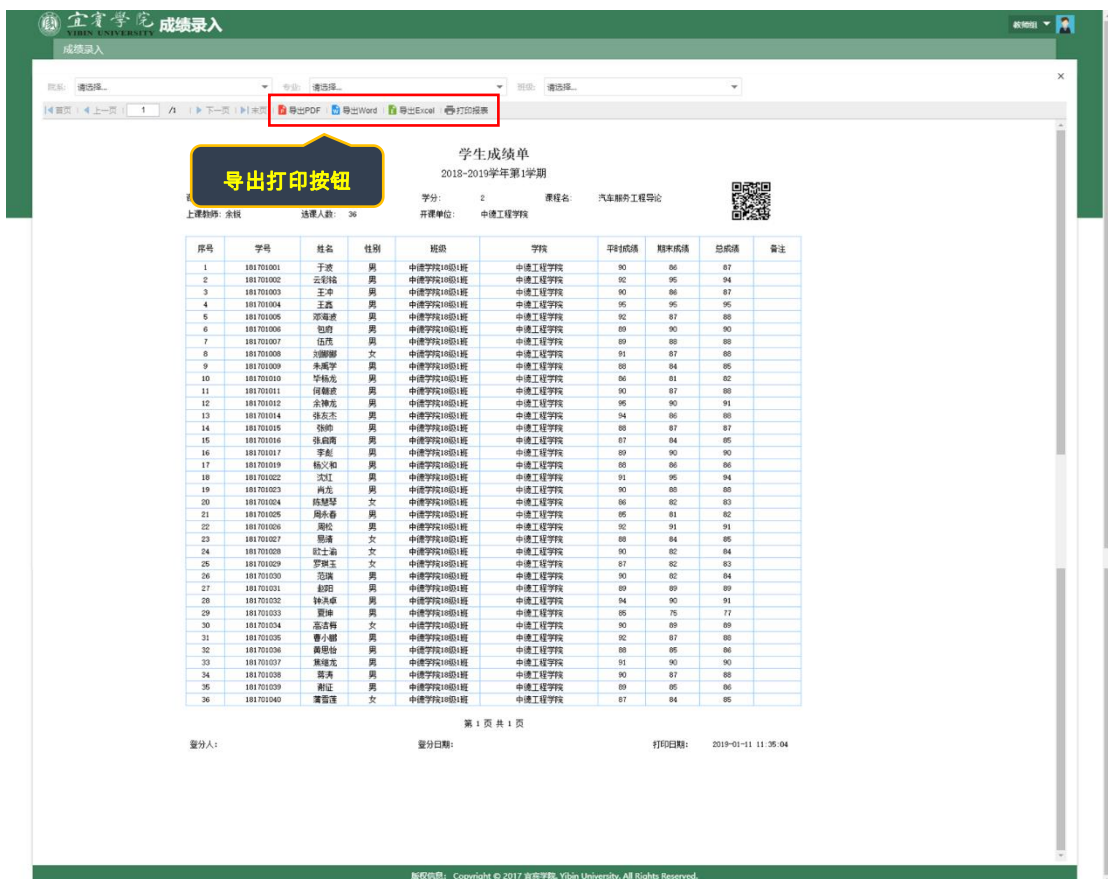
宜宾学院 YIBIN UNIVERSITY 成绩录入

教師組

成绩录入

院系: 请选择... 专业: 请选择... 班级: 请选择...

首页 上一页 1 /1 下一页 末页 导出PDF 导出Word 导出Excel 打印报表

导出打印按钮

学生成绩单

2018-2019学年第1学期

学分: 2 课程名: 汽车服务工程导论

上课教师: 余锐 选课人数: 36 开课单位: 中德工程学院

| 序号 | 学号 | 姓名 | 性别 | 班级 | 学院 | 平时成绩 | 期末成绩 | 总成绩 | 备注 |
|---|---|---|---|---|---|---|---|---|---|
| 1 | 181701001 | 于波 | 男 | 中德学院18级1班 | 中德工程学院 | 90 | 86 | 87 | |
| 2 | 181701002 | 云钊铭 | 男 | 中德学院18级1班 | 中德工程学院 | 92 | 95 | 94 | |
| 3 | 181701003 | 王冲 | 男 | 中德学院18级1班 | 中德工程学院 | 90 | 86 | 87 | |
| 4 | 181701004 | 王鑫 | 男 | 中德学院18级1班 | 中德工程学院 | 95 | 95 | 95 | |
| 5 | 181701005 | 邓海波 | 男 | 中德学院18级1班 | 中德工程学院 | 92 | 87 | 88 | |
| 6 | 181701006 | 包蔚 | 男 | 中德学院18级1班 | 中德工程学院 | 89 | 90 | 90 | |
| 7 | 181701007 | 伍茂 | 男 | 中德学院18级1班 | 中德工程学院 | 89 | 88 | 88 | |
| 8 | 181701008 | 刘娜娜 | 女 | 中德学院18级1班 | 中德工程学院 | 91 | 87 | 88 | |
| 9 | 181701009 | 朱禹学 | 男 | 中德学院18级1班 | 中德工程学院 | 88 | 84 | 85 | |
| 10 | 181701010 | 毕杨龙 | 男 | 中德学院18级1班 | 中德工程学院 | 86 | 81 | 82 | |
| 11 | 181701011 | 何朝波 | 男 | 中德学院18级1班 | 中德工程学院 | 90 | 87 | 88 | |
| 12 | 181701012 | 余箫龙 | 男 | 中德学院18级1班 | 中德工程学院 | 95 | 90 | 91 | |
| 13 | 181701014 | 张友杰 | 男 | 中德学院18级1班 | 中德工程学院 | 94 | 86 | 88 | |
| 14 | 181701015 | 张帅 | 男 | 中德学院18级1班 | 中德工程学院 | 88 | 87 | 87 | |
| 15 | 181701016 | 张启周 | 男 | 中德学院18级1班 | 中德工程学院 | 87 | 84 | 85 | |
| 16 | 181701017 | 李彪 | 男 | 中德学院18级1班 | 中德工程学院 | 89 | 90 | 90 | |
| 17 | 181701019 | 杨义和 | 男 | 中德学院18级1班 | 中德工程学院 | 88 | 86 | 86 | |
| 18 | 181701022 | 沈虹 | 男 | 中德学院18级1班 | 中德工程学院 | 91 | 95 | 94 | |
| 19 | 181701023 | 肖龙 | 男 | 中德学院18级1班 | 中德工程学院 | 90 | 88 | 88 | |
| 20 | 181701024 | 陈慧琴 | 女 | 中德学院18级1班 | 中德工程学院 | 86 | 82 | 83 | |
| 21 | 181701025 | 周永春 | 男 | 中德学院18级1班 | 中德工程学院 | 85 | 81 | 82 | |
| 22 | 181701026 | 周松 | 男 | 中德学院18级1班 | 中德工程学院 | 92 | 91 | 91 | |
| 23 | 181701027 | 易清 | 女 | 中德学院18级1班 | 中德工程学院 | 88 | 84 | 85 | |
| 24 | 181701028 | 欧士涵 | 女 | 中德学院18级1班 | 中德工程学院 | 90 | 82 | 84 | |
| 25 | 181701029 | 罗琪玉 | 女 | 中德学院18级1班 | 中德工程学院 | 87 | 82 | 83 | |
| 26 | 181701030 | 范瑞 | 男 | 中德学院18级1班 | 中德工程学院 | 90 | 82 | 84 | |
| 27 | 181701031 | 赵阳 | 男 | 中德学院18级1班 | 中德工程学院 | 89 | 89 | 89 | |
| 28 | 181701032 | 钟汛卓 | 男 | 中德学院18级1班 | 中德工程学院 | 94 | 90 | 91 | |
| 29 | 181701033 | 夏坤 | 男 | 中德学院18级1班 | 中德工程学院 | 85 | 75 | 77 | |
| 30 | 181701034 | 高洁媛 | 女 | 中德学院18级1班 | 中德工程学院 | 90 | 89 | 89 | |
| 31 | 181701035 | 曹小郦 | 男 | 中德学院18级1班 | 中德工程学院 | 92 | 87 | 88 | |
| 32 | 181701036 | 黄思怡 | 男 | 中德学院18级1班 | 中德工程学院 | 88 | 85 | 86 | |
| 33 | 181701037 | 焦雄龙 | 男 | 中德学院18级1班 | 中德工程学院 | 91 | 90 | 90 | |
| 34 | 181701038 | 蒋涛 | 男 | 中德学院18级1班 | 中德工程学院 | 90 | 87 | 88 | |
| 35 | 181701039 | 谢征 | 男 | 中德学院18级1班 | 中德工程学院 | 89 | 85 | 86 | |
| 36 | 181701040 | 蒲雪莲 | 女 | 中德学院18级1班 | 中德工程学院 | 87 | 84 | 85 | |

第 1 页 共 1 页

登分人: 登分日期: 打印日期: 2019-01-11 11:35:04

版权信息: Copyright © 2017 宜宾学院, Yibin University, All Rights Reserved.